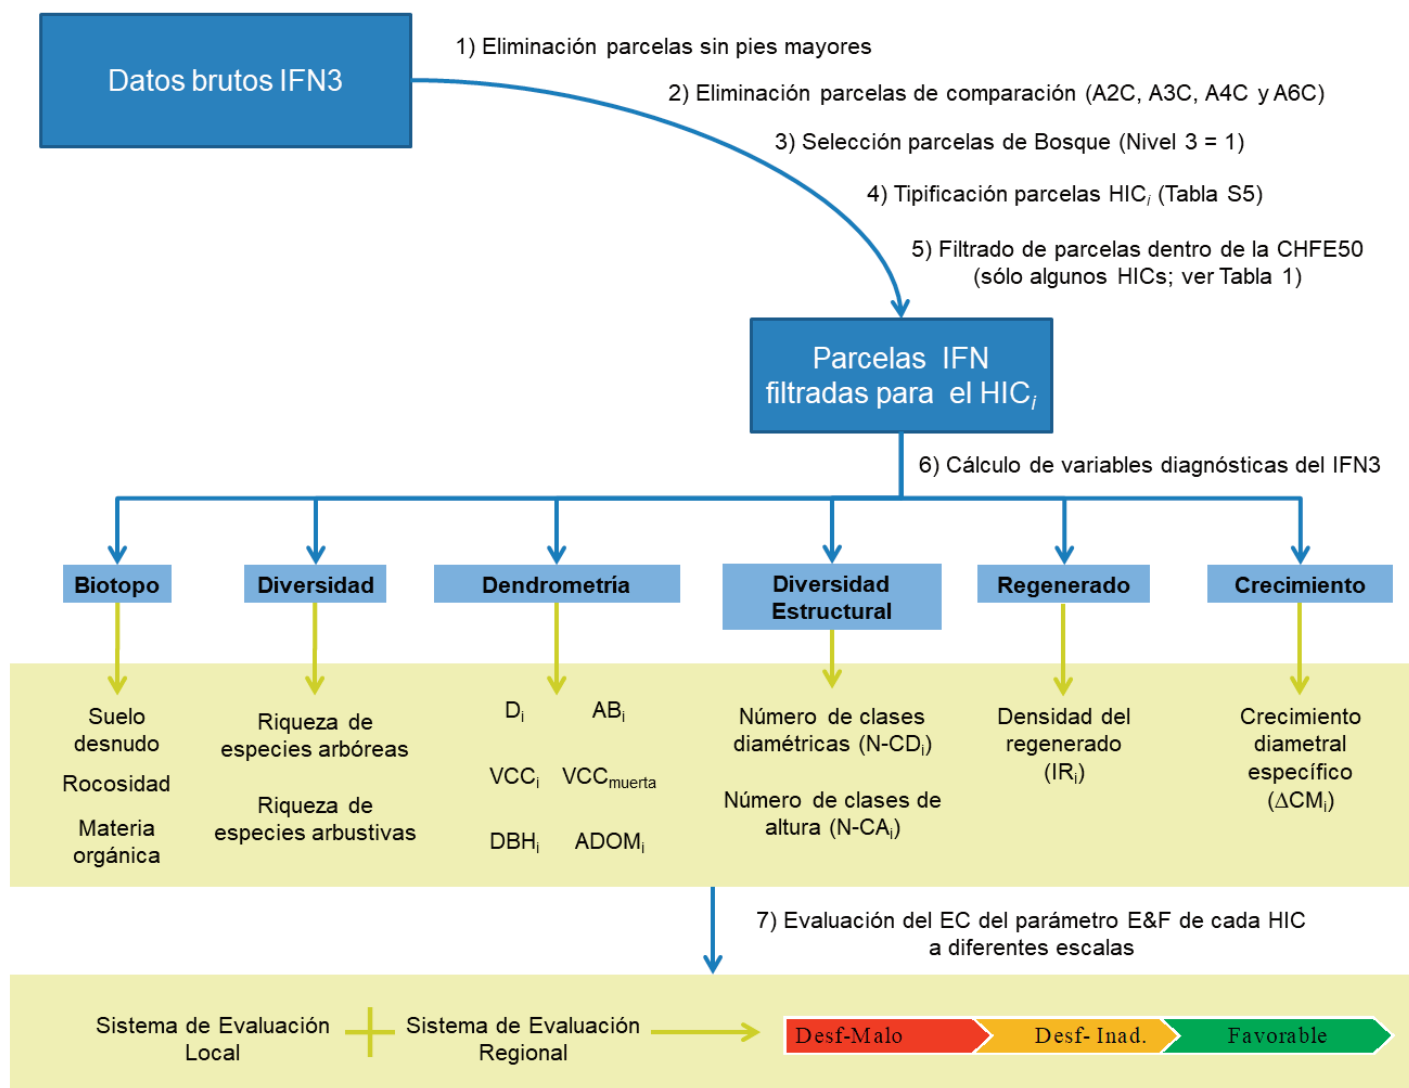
Datos brutos IFN3

1) Eliminación parcelas sin pies mayores

2) Eliminación parcelas de comparación (A2C, A3C, A4C y A6C)

3) Selección parcelas de Bosque (Nivel 3 = 1)

4) Tipificación parcelas HIC$_i$ (Tabla S5)

5) Filtrado de parcelas dentro de la CHFE50 (sólo algunos HICs; ver Tabla 1)

Parcelas IFN filtradas para el HIC$_i$

6) Cálculo de variables diagnósticas del IFN3

Biotopo

Diversidad

Dendrometría

Diversidad Estructural

Regenerado

Crecimiento

Suelo desnudo

Rocosidad

Materia orgánica

Riqueza de especies arbóreas

Riqueza de especies arbustivas

D$_i$ AB$_i$

VCC$_i$ VCC$_{muerta}$

DBH$_i$ ADOM$_i$

Número de clases diamétricas (N-CD$_i$)

Número de clases de altura (N-CA$_i$)

Densidad del regenerado (IR$_i$)

Crecimiento diametral específico ($\Delta$CM$_i$)

7) Evaluación del EC del parámetro E&F de cada HIC a diferentes escalas

Sistema de Evaluación Local + Sistema de Evaluación Regional

Desf-Malo Desf- Inad. Favorable